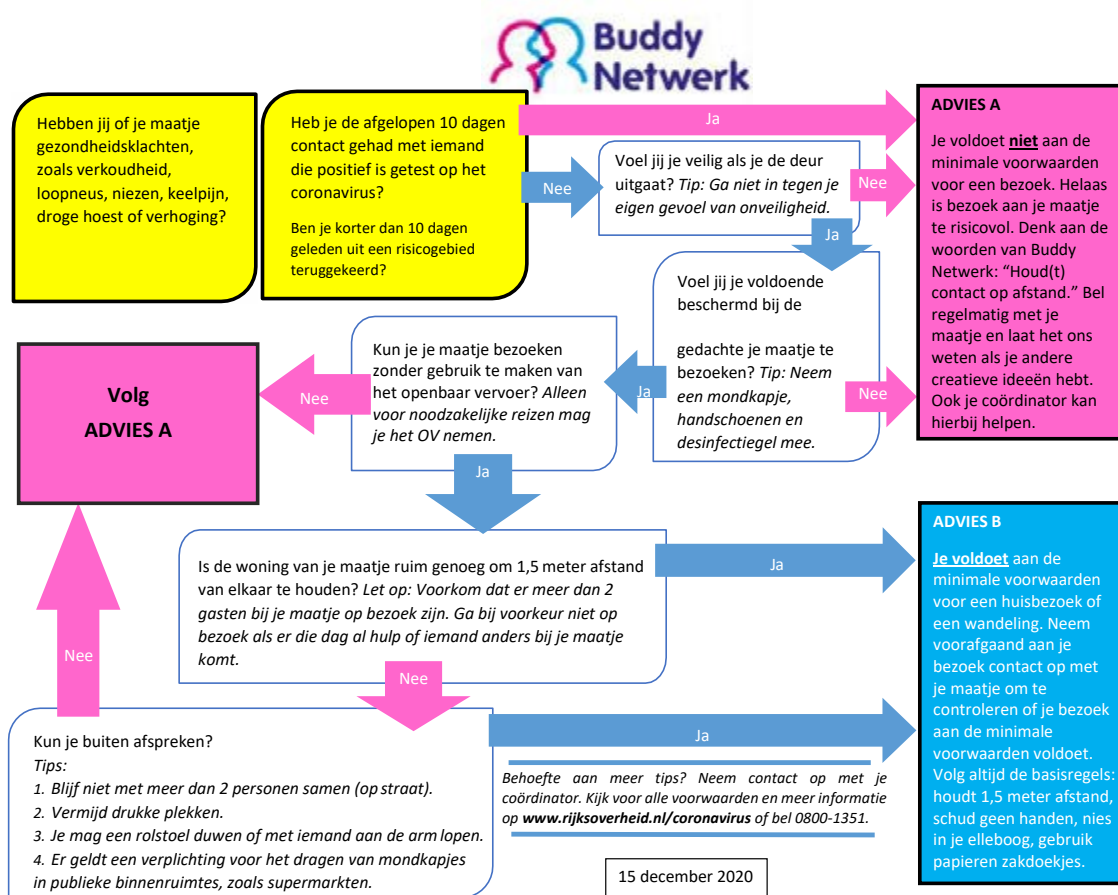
Buddy Netwerk

Hebben jij of je maatje gezondheidsklachten, zoals verkoudheid, loopneus, niezen, keelpijn, droge hoest of verhoging?

Heb je de afgelopen 10 dagen contact gehad met iemand die positief is getest op het coronavirus?

Ben je korter dan 10 dagen geleden uit een risicogebied teruggekeerd?

Ja

Nee

Voel jij je veilig als je de deur uitgaat? *Tip: Ga niet in tegen je eigen gevoel van onveiligheid.*

Nee

Ja

ADVIES A

Je voldoet **niet** aan de minimale voorwaarden voor een bezoek. Helaas is bezoek aan je maatje te risicovol. Denk aan de woorden van Buddy Netwerk: "Houd(t) contact op afstand." Bel regelmatig met je maatje en laat het ons weten als je andere creatieve ideeën hebt. Ook je coördinator kan hierbij helpen.

Voel jij je voldoende beschermd bij de gedachte je maatje te bezoeken? *Tip: Neem een mondkapje, handschoenen en desinfectiegel mee.*

Nee

Ja

Kun je je maatje bezoeken zonder gebruik te maken van het openbaar vervoer? *Alleen voor noodzakelijke reizen mag je het OV nemen.*

Nee

Volg ADVIES A

Ja

Is de woning van je maatje ruim genoeg om 1,5 meter afstand van elkaar te houden? *Let op: Voorkom dat er meer dan 2 gasten bij je maatje op bezoek zijn. Ga bij voorkeur niet op bezoek als er die dag al hulp of iemand anders bij je maatje komt.*

Ja

ADVIES B

**Je voldoet** aan de minimale voorwaarden voor een huisbezoek of een wandeling. Neem voorafgaand aan je bezoek contact op met je maatje om te controleren of je bezoek aan de minimale voorwaarden voldoet. Volg altijd de basisregels: houdt 1,5 meter afstand, schud geen handen, nies in je elleboog, gebruik papieren zakdoekjes.

Nee

Nee

Kun je buiten afspreken?
*Tips:*
*1. Blijf niet met meer dan 2 personen samen (op straat).*
*2. Vermijd drukke plekken.*
*3. Je mag een rolstoel duwen of met iemand aan de arm lopen.*
*4. Er geldt een verplichting voor het dragen van mondkapjes in publieke binnenruimtes, zoals supermarkten.*

Ja

*Behoefte aan meer tips? Neem contact op met je coördinator. Kijk voor alle voorwaarden en meer informatie op **www.rijksoverheid.nl/coronavirus** of bel 0800-1351.*

15 december 2020